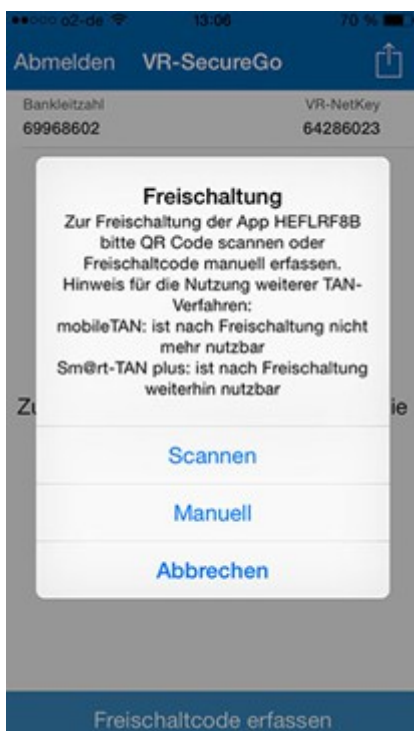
o2-de 13:06 70 %

Abmelden VR-SecureGo

Bankleitzahl
69968602

VR-NetKey
64286023

Freischaltung

Zur Freischaltung der App HEFLRF8B bitte QR Code scannen oder Freischaltcode manuell erfassen. Hinweis für die Nutzung weiterer TAN-Verfahren:
mobileTAN: ist nach Freischaltung nicht mehr nutzbar
Sm@rt-TAN plus: ist nach Freischaltung weiterhin nutzbar

Zu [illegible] ie

Scannen

Manuell

Abbrechen

Freischaltcode erfassen